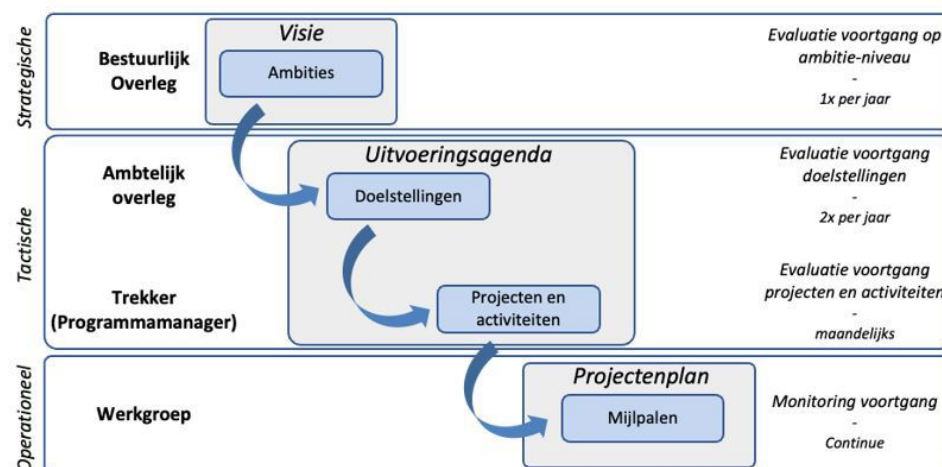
Strategische

Bestuurlijk Overleg

Visie

Ambities

Evaluatie voortgang op ambitie-niveau
-
1x per jaar

Tactische

Ambtelijk overleg

Uitvoeringsagenda

Doelstellingen

Evaluatie voortgang doelstellingen
-
2x per jaar

Trekker (Programmamanager)

Projecten en activiteiten

Evaluatie voortgang projecten en activiteiten
-
maandelijks

Operationeel

Werkgroep

Projectenplan

Mijlpalen

Monitoring voortgang
-
Continue